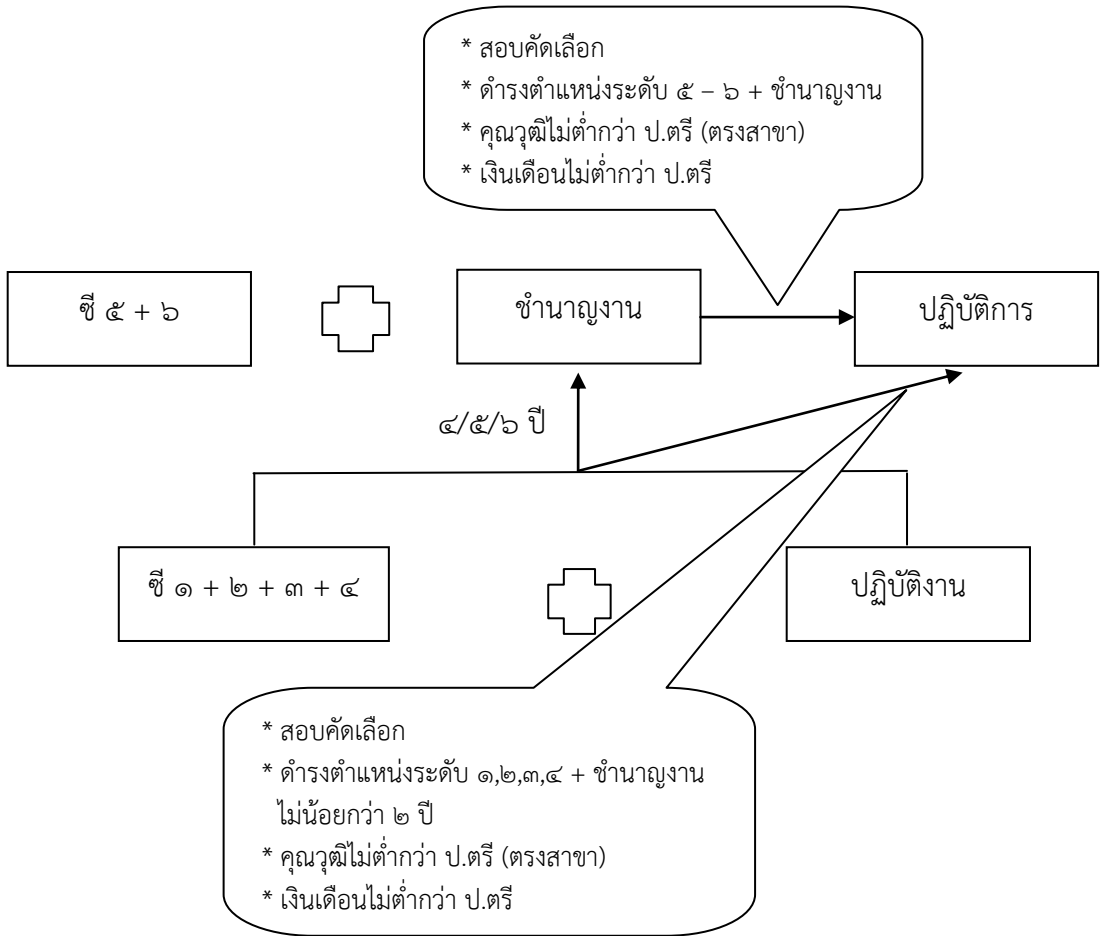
* สอบคัดเลือก
* ดำรงตำแหน่งระดับ ๕ – ๖ + ชำนาญงาน
* คุณวุฒิไม่ต่ำกว่า ป.ตรี (ตรงสาขา)
* เงินเดือนไม่ต่ำกว่า ป.ตรี

ซี ๕ + ๖

ชำนาญงาน

ปฏิบัติการ

๔/๕/๖ ปี

ซี ๑ + ๒ + ๓ + ๔

ปฏิบัติงาน

* สอบคัดเลือก
* ดำรงตำแหน่งระดับ ๑,๒,๓,๔ + ชำนาญงาน ไม่น้อยกว่า ๒ ปี
* คุณวุฒิไม่ต่ำกว่า ป.ตรี (ตรงสาขา)
* เงินเดือนไม่ต่ำกว่า ป.ตรี